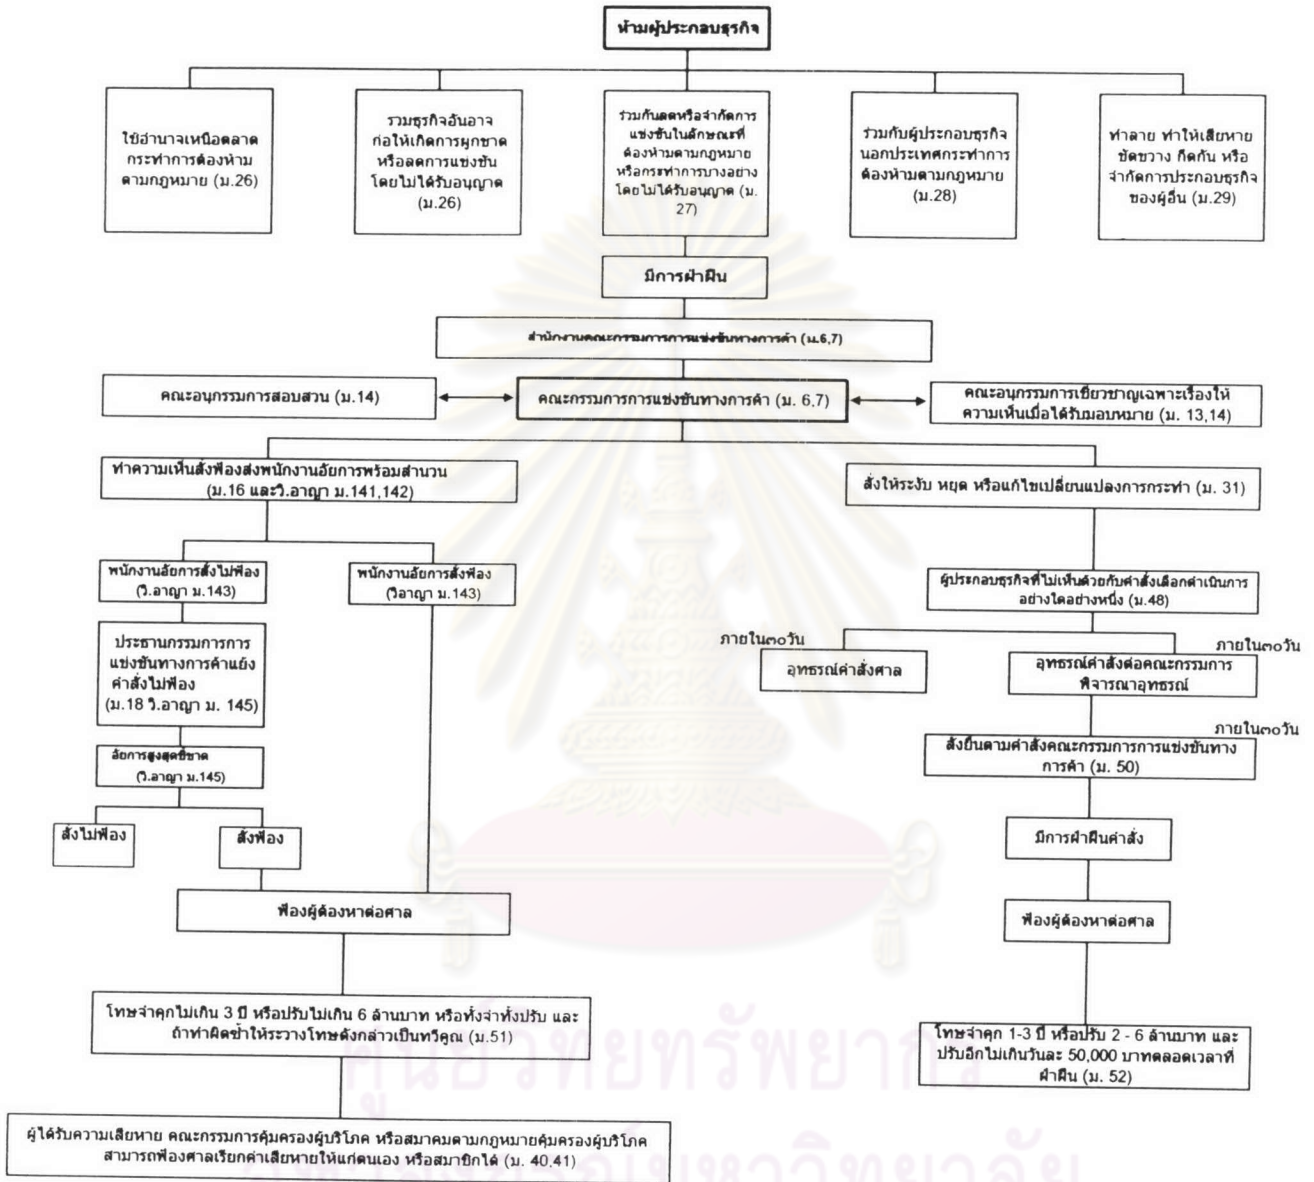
ห้ามผู้ประกอบธุรกิจ

ใช้อำนาจเหนือตลาด กระทำการต้องห้ามตามกฎหมาย (ม.26)

รวมธุรกิจอันอาจก่อให้เกิดการผูกขาด หรือลดการแข่งขัน โดยไม่ได้รับอนุญาต (ม.26)

ร่วมกันลดหรือจำกัดการแข่งขันในลักษณะที่ต้องห้ามตามกฎหมาย หรือกระทำการบางอย่างโดยไม่ได้รับอนุญาต (ม. 27)

ร่วมกับผู้ประกอบธุรกิจนอกประเทศกระทำการต้องห้ามตามกฎหมาย (ม.28)

ทำลาย ทำให้เสียหาย ขัดขวาง กีดกัน หรือจำกัดการประกอบธุรกิจของผู้อื่น (ม.29)

มีการฝ่าฝืน

สำนักงานคณะกรรมการการแข่งขันทางการค้า (ม.6,7)

คณะอนุกรรมการสอบสวน (ม.14)

คณะกรรมการการแข่งขันทางการค้า (ม. 6,7)

คณะอนุกรรมการเชี่ยวชาญเฉพาะเรื่องให้ความเห็นเมื่อได้รับมอบหมาย (ม. 13,14)

ทำความเห็นสั่งฟ้องส่งพนักงานอัยการพร้อมสำนวน (ม.16 และวิ.อาญา ม.141,142)

สั่งให้ระงับ หยุด หรือแก้ไขเปลี่ยนแปลงการกระทำ (ม. 31)

พนักงานอัยการสั่งไม่ฟ้อง (วิ.อาญา ม.143)

พนักงานอัยการสั่งฟ้อง (วิอาญา ม.143)

ผู้ประกอบธุรกิจที่ไม่เห็นด้วยกับคำสั่งเลือกดำเนินการอย่างใดอย่างหนึ่ง (ม.48)

ประธานกรรมการการแข่งขันทางการค้าแย้งคำสั่งไม่ฟ้อง (ม.18 วิ.อาญา ม. 145)

ภายใน๓๐วัน

อุทธรณ์คำสั่งศาล

ภายใน๓๐วัน

อุทธรณ์คำสั่งต่อคณะกรรมการพิจารณาอุทธรณ์

ภายใน๓๐วัน

อัยการสูงสุดชี้ขาด (วิ.อาญา ม.145)

สั่งยืนตามคำสั่งคณะกรรมการการแข่งขันทางการค้า (ม. 50)

สั่งไม่ฟ้อง

สั่งฟ้อง

มีการฝ่าฝืนคำสั่ง

ฟ้องผู้ต้องหาต่อศาล

ฟ้องผู้ต้องหาต่อศาล

โทษจำคุกไม่เกิน 3 ปี หรือปรับไม่เกิน 6 ล้านบาท หรือทั้งจำทั้งปรับ และถ้าทำผิดซ้ำให้ระวางโทษดังกล่าวเป็นทวีคูณ (ม.51)

โทษจำคุก 1-3 ปี หรือปรับ 2 - 6 ล้านบาท และปรับอีกไม่เกินวันละ 50,000 บาทตลอดเวลาที่ฝ่าฝืน (ม. 52)

ผู้ได้รับความเสียหาย คณะกรรมการคุ้มครองผู้บริโภค หรือสมาคมตามกฎหมายคุ้มครองผู้บริโภค สามารถฟ้องศาลเรียกค่าเสียหายให้แก่ตนเอง หรือสมาชิกได้ (ม. 40,41)

ศูนย์วิทยทรัพยากร
จุฬาลงกรณ์มหาวิทยาลัย